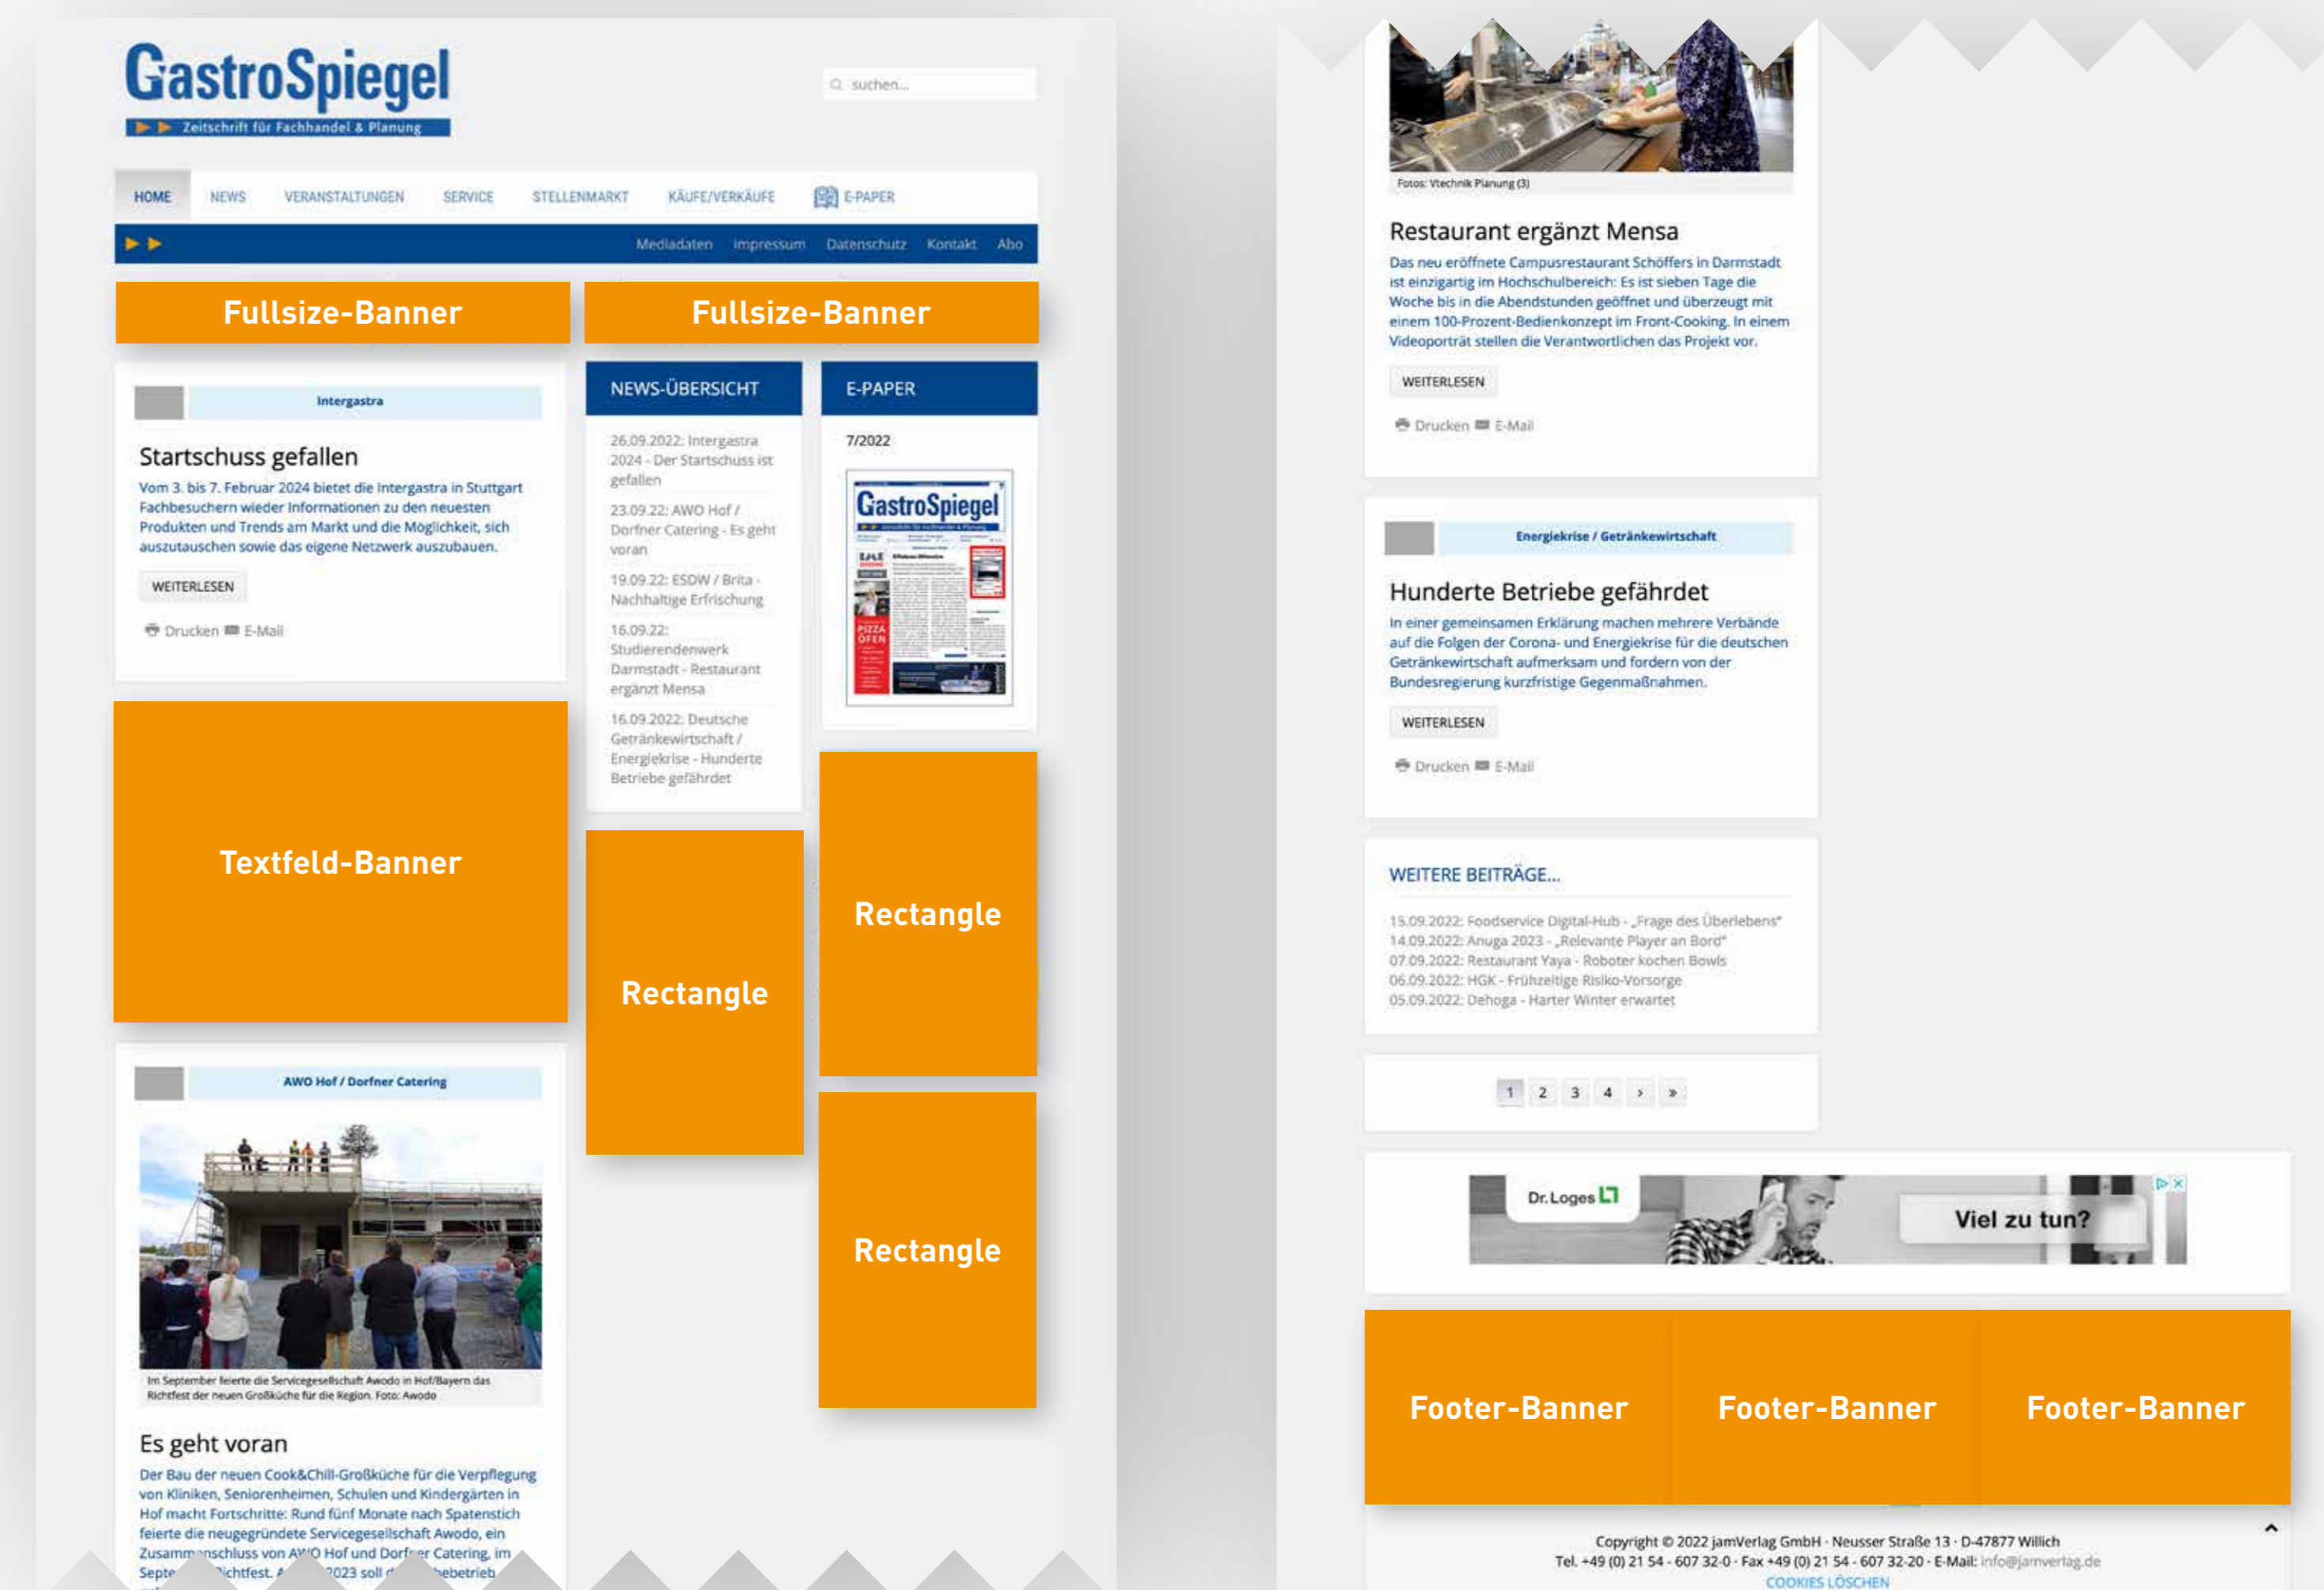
GastroSpiegel
Zeitschrift für Fachhandel & Planung

suchen...

HOME NEWS VERANSTALTUNGEN SERVICE STELLENMARKT KÄUFE/VERKÄUFE E-PAPER

Mediadaten Impressum Datenschutz Kontakt Abo

Fullsize-Banner

Fullsize-Banner

Intergastra

Startschuss gefallen

Vom 3. bis 7. Februar 2024 bietet die Intergastra in Stuttgart Fachbesuchern wieder Informationen zu den neuesten Produkten und Trends am Markt und die Möglichkeit, sich auszutauschen sowie das eigene Netzwerk auszubauen.

WEITERLESEN

Drucken E-Mail

NEWS-ÜBERSICHT

26.09.2022: Intergastra 2024 - Der Startschuss ist gefallen

23.09.22: AWO Hof / Dorfner Catering - Es geht voran

19.09.22: ESDW / Brita - Nachhaltige Erfrischung

16.09.22: Studierendenwerk Darmstadt - Restaurant ergänzt Mensa

16.09.2022: Deutsche Getränkewirtschaft / Energiekrise - Hunderte Betriebe gefährdet

E-PAPER

7/2022

GastroSpiegel

Textfeld-Banner

Rectangle

Rectangle

Rectangle

AWO Hof / Dorfner Catering

Im September feierte die Servicegesellschaft Awodo in Hof/Bayern das Richtfest der neuen Großküche für die Region. Foto: Awodo

Es geht voran

Der Bau der neuen Cook&Chill-Großküche für die Verpflegung von Kliniken, Seniorenheimen, Schulen und Kindergärten in Hof macht Fortschritte: Rund fünf Monate nach Spatenstich feierte die neugegründete Servicegesellschaft Awodo, ein Zusamm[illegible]schluss von AWO Hof und Dorf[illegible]er Catering, im Septe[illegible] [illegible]ichtfest. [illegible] 2023 soll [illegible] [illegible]ebetrieb

Fotos: Vtechnik Planung (3)

Restaurant ergänzt Mensa

Das neu eröffnete Campusrestaurant Schöffers in Darmstadt ist einzigartig im Hochschulbereich: Es ist sieben Tage die Woche bis in die Abendstunden geöffnet und überzeugt mit einem 100-Prozent-Bedienkonzept im Front-Cooking. In einem Videoporträt stellen die Verantwortlichen das Projekt vor.

WEITERLESEN

Drucken E-Mail

Energiekrise / Getränkewirtschaft

Hunderte Betriebe gefährdet

In einer gemeinsamen Erklärung machen mehrere Verbände auf die Folgen der Corona- und Energiekrise für die deutschen Getränkewirtschaft aufmerksam und fordern von der Bundesregierung kurzfristige Gegenmaßnahmen.

WEITERLESEN

Drucken E-Mail

WEITERE BEITRÄGE...

15.09.2022: Foodservice Digital-Hub - „Frage des Überlebens"
14.09.2022: Anuga 2023 - „Relevante Player an Bord"
07.09.2022: Restaurant Yaya - Roboter kochen Bowls
06.09.2022: HGK - Frühzeitige Risiko-Vorsorge
05.09.2022: Dehoga - Harter Winter erwartet

1 2 3 4 › »

Dr.Loges

Viel zu tun?

Footer-Banner

Footer-Banner

Footer-Banner

Copyright © 2022 jamVerlag GmbH · Neusser Straße 13 · D-47877 Willich
Tel. +49 (0) 21 54 - 607 32-0 · Fax +49 (0) 21 54 - 607 32-20 · E-Mail: info@jamverlag.de
COOKIES LÖSCHEN